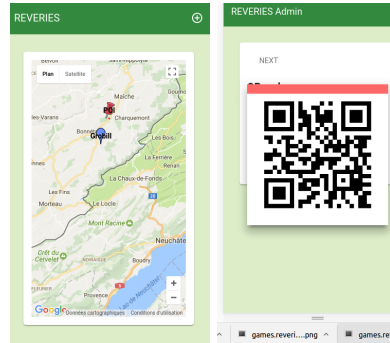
REVERIES

⊕

Plan Satellite

Maîche

Charquemont

Le Russey

Gounois

Les Bois

La Ferrière

La Chaux-de-Fonds

Les Fins

Le Locle

Morteau

Mont Racine

Neuchâte

Creux du Van

Provence

Lac de Neuchâtel

Google

Données cartographiques Conditions d'utilisation

+

−

REVERIES Admin

NEXT

games.reveri....png ^

games.reve